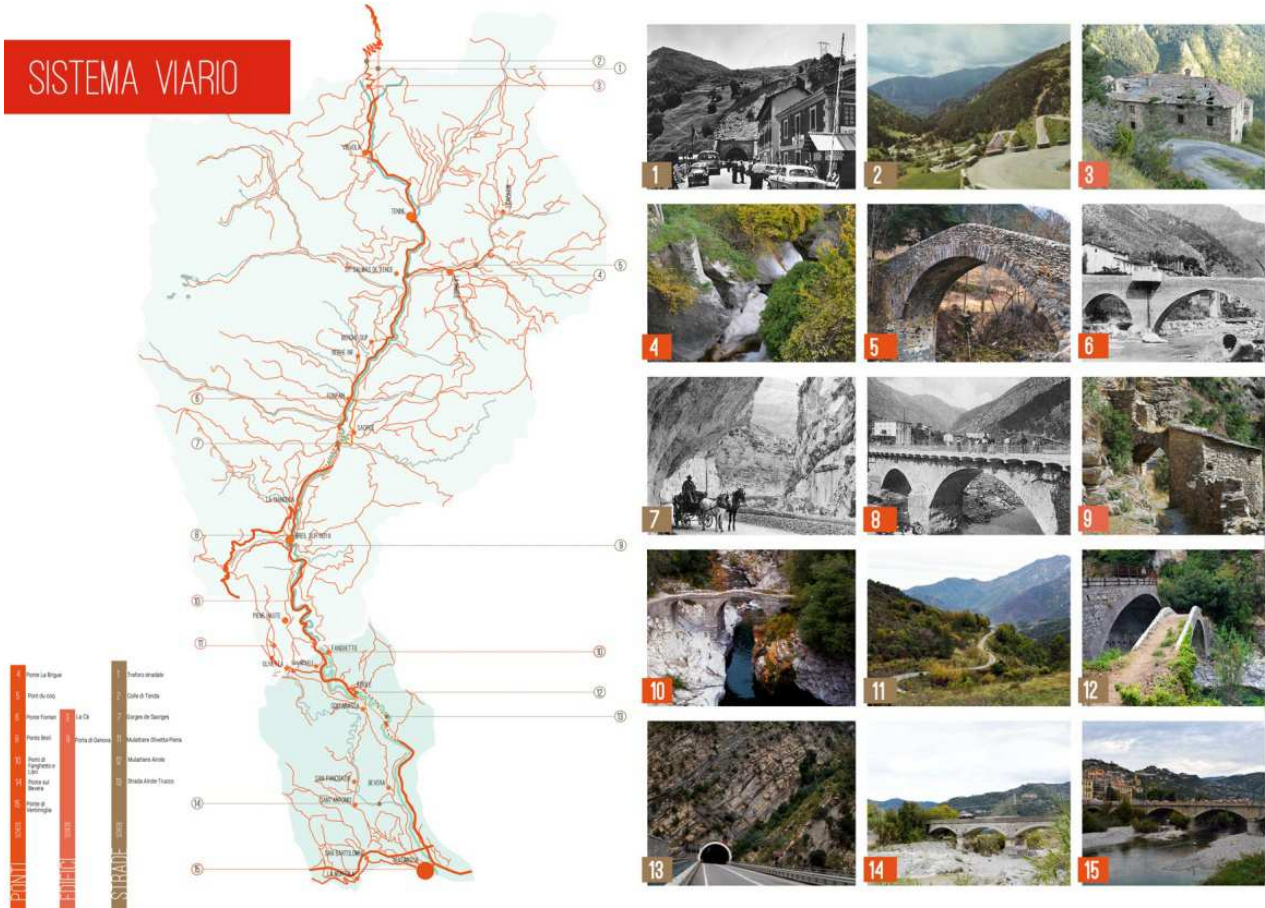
SISTEMA VIARIO

②
①
③
TENDA
TENDE
ST. DALMAS DE TENDE
⑤
④
⑥
⑦
SAORGE
LA GIANDOLA
⑧
BREIL SUR ROYA
⑨
⑩
PIENA ALTA
⑪
OLIVETTA
FANGHETTO
⑩
AIROLE
⑫
COLLABASSA
⑬
SAN PANCRAZIO
BEVERA
⑭
SANT'ANTONIO
SAN BARTOLOMEO
VENTIMIGLIA
⑮

| PONTI | | EDIFICI | | STRADE | |
|---|---|---|---|---|---|
| 4 | Ponte La Brigue | 3 | La Cà | 1 | Traforo stradale |
| 5 | Pont du coq | 9 | Porta di Genova | 2 | Colle di Tenda |
| 6 | Ponte Fontan | | | 7 | Gorges de Saorges |
| 8 | Ponte Breil | | | 11 | Mulattiera Olivetta-Piena |
| 10 | Ponte di Fanghetto e Libri | | | 12 | Mulattiera Airole |
| 14 | Ponte sul Bevera | | | 13 | Strada Airole-Trucco |
| 15 | Ponte di Ventimiglia | | | | |

1
2
3
4
5
6
7
8
9
10
11
12
13
14
15